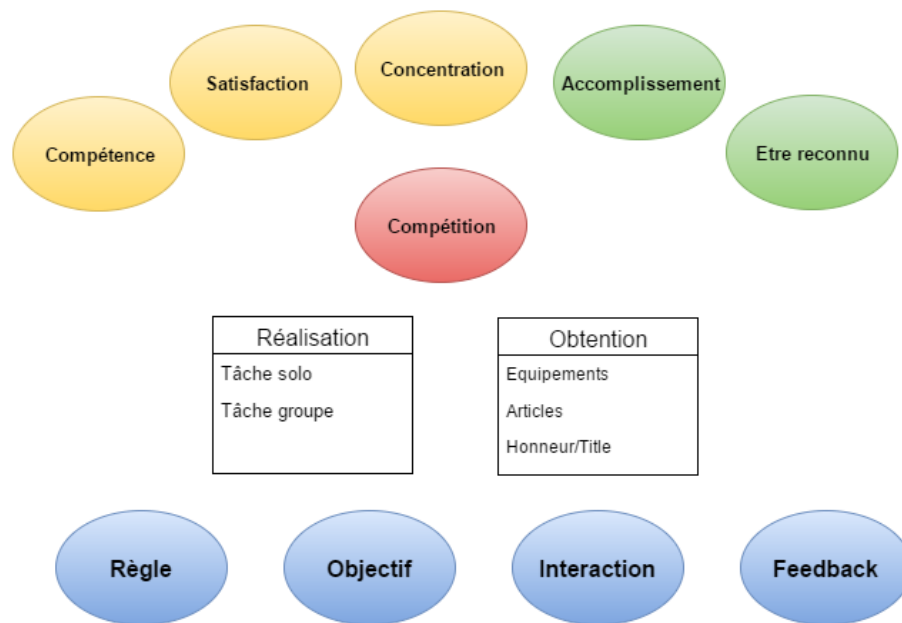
Satisfaction

Concentration

Accomplissement

Compétence

Etre reconnu

Compétition

Réalisation
Tâche solo
Tâche groupe

Obtention
Equipements
Articles
Honneur/Title

Règle

Objectif

Interaction

Feedback